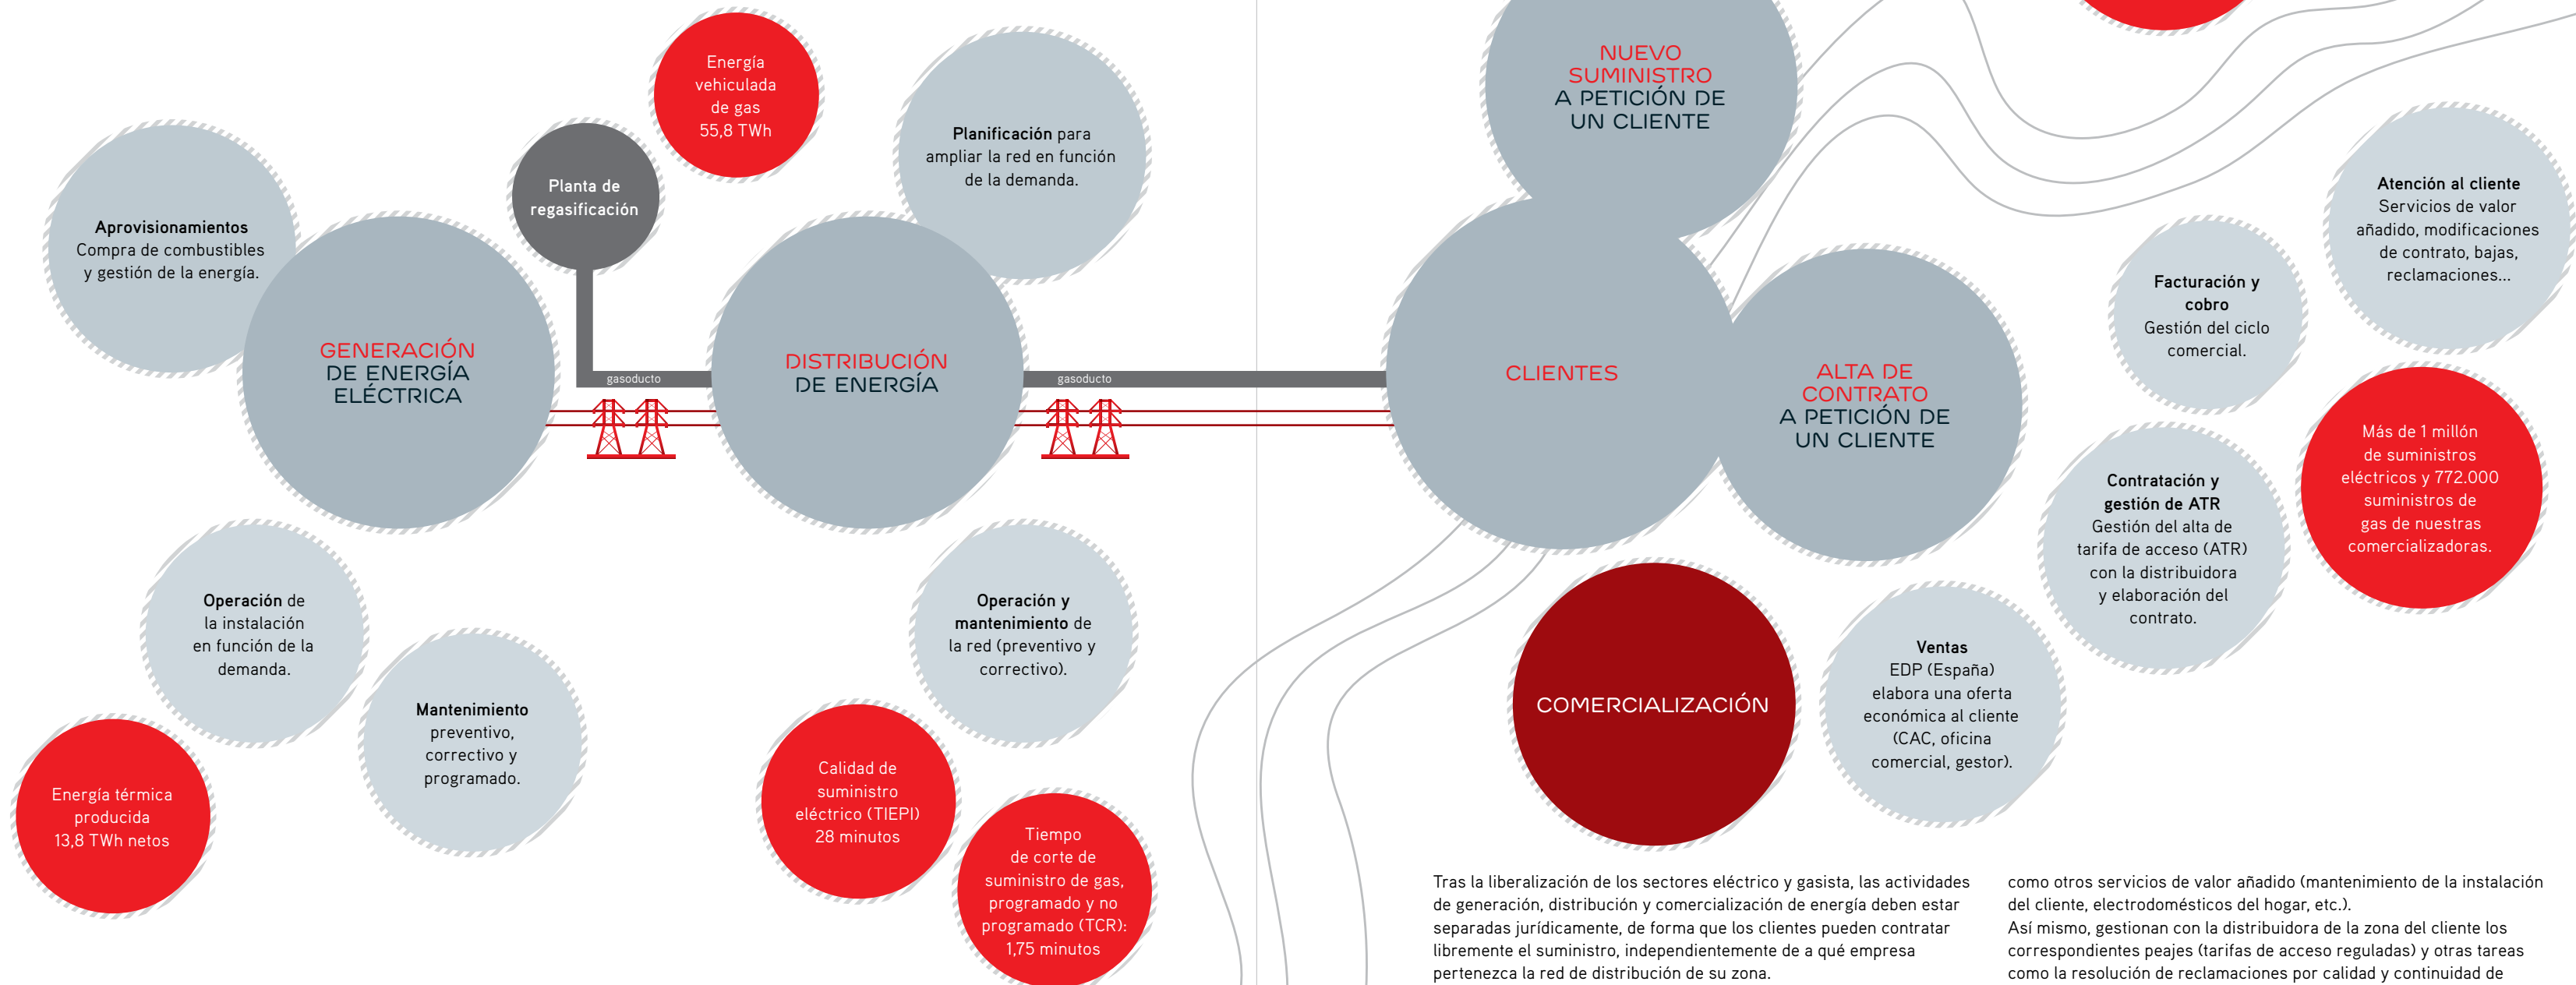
Energía vehiculada de gas 55,8 TWh

Planta de regasificación

Planificación para ampliar la red en función de la demanda.

Aprovisionamientos Compra de combustibles y gestión de la energía.

GENERACIÓN DE ENERGÍA ELÉCTRICA

gasoducto

DISTRIBUCIÓN DE ENERGÍA

gasoducto

NUEVO SUMINISTRO A PETICIÓN DE UN CLIENTE

CLIENTES

ALTA DE CONTRATO A PETICIÓN DE UN CLIENTE

Atención al cliente Servicios de valor añadido, modificaciones de contrato, bajas, reclamaciones...

Facturación y cobro Gestión del ciclo comercial.

Más de 1 millón de suministros eléctricos y 772.000 suministros de gas de nuestras comercializadoras.

Contratación y gestión de ATR Gestión del alta de tarifa de acceso (ATR) con la distribuidora y elaboración del contrato.

Operación de la instalación en función de la demanda.

Mantenimiento preventivo, correctivo y programado.

Operación y mantenimiento de la red (preventivo y correctivo).

COMERCIALIZACIÓN

Ventas EDP (España) elabora una oferta económica al cliente (CAC, oficina comercial, gestor).

Energía térmica producida 13,8 TWh netos

Calidad de suministro eléctrico (TIEPI) 28 minutos

Tiempo de corte de suministro de gas, programado y no programado (TCR): 1,75 minutos

Tras la liberalización de los sectores eléctrico y gasista, las actividades de generación, distribución y comercialización de energía deben estar separadas jurídicamente, de forma que los clientes pueden contratar libremente el suministro, independientemente de a qué empresa pertenezca la red de distribución de su zona.

como otros servicios de valor añadido (mantenimiento de la instalación del cliente, electrodomésticos del hogar, etc.).
Así mismo, gestionan con la distribuidora de la zona del cliente los correspondientes peajes (tarifas de acceso reguladas) y otras tareas como la resolución de reclamaciones por calidad y continuidad de